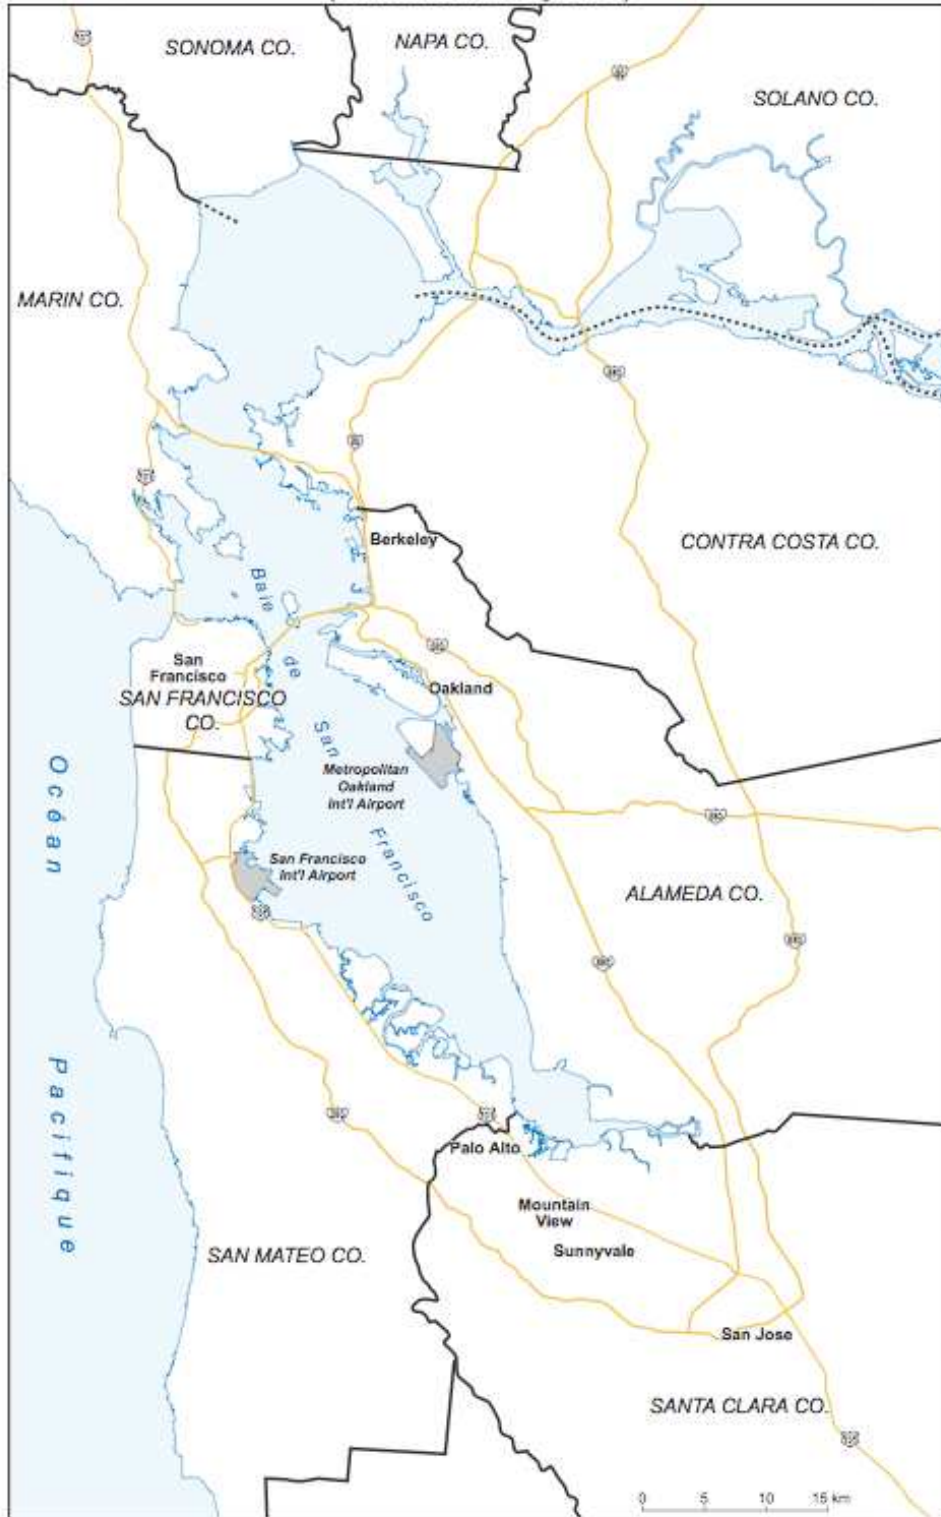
SONOMA CO.

NAPA CO.

SOLANO CO.

MARIN CO.

Berkeley

CONTRA COSTA CO.

Baie de San Francisco

San Francisco

SAN FRANCISCO CO.

Oakland

Metropolitan Oakland Int'l Airport

Océan Pacifique

San Francisco Int'l Airport

ALAMEDA CO.

Palo Alto

Mountain View

Sunnyvale

SAN MATEO CO.

San Jose

SANTA CLARA CO.

0 5 10 15 km